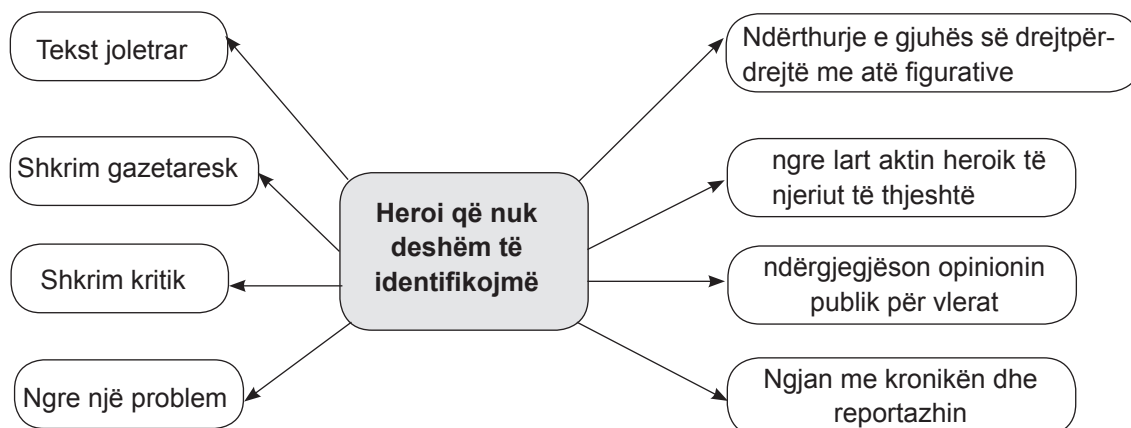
Heroi që nuk deshëm të identifikojmë

Tekst joletrar

Shkrim gazetaresk

Shkrim kritik

Ngre një problem

Ndërthurje e gjuhës së drejtpërdrejtë me atë figurative

ngre lart aktin heroik të njeriut të thjeshtë

ndërgjegjëson opinionin publik për vlerat

Ngjan me kronikën dhe reportazhin